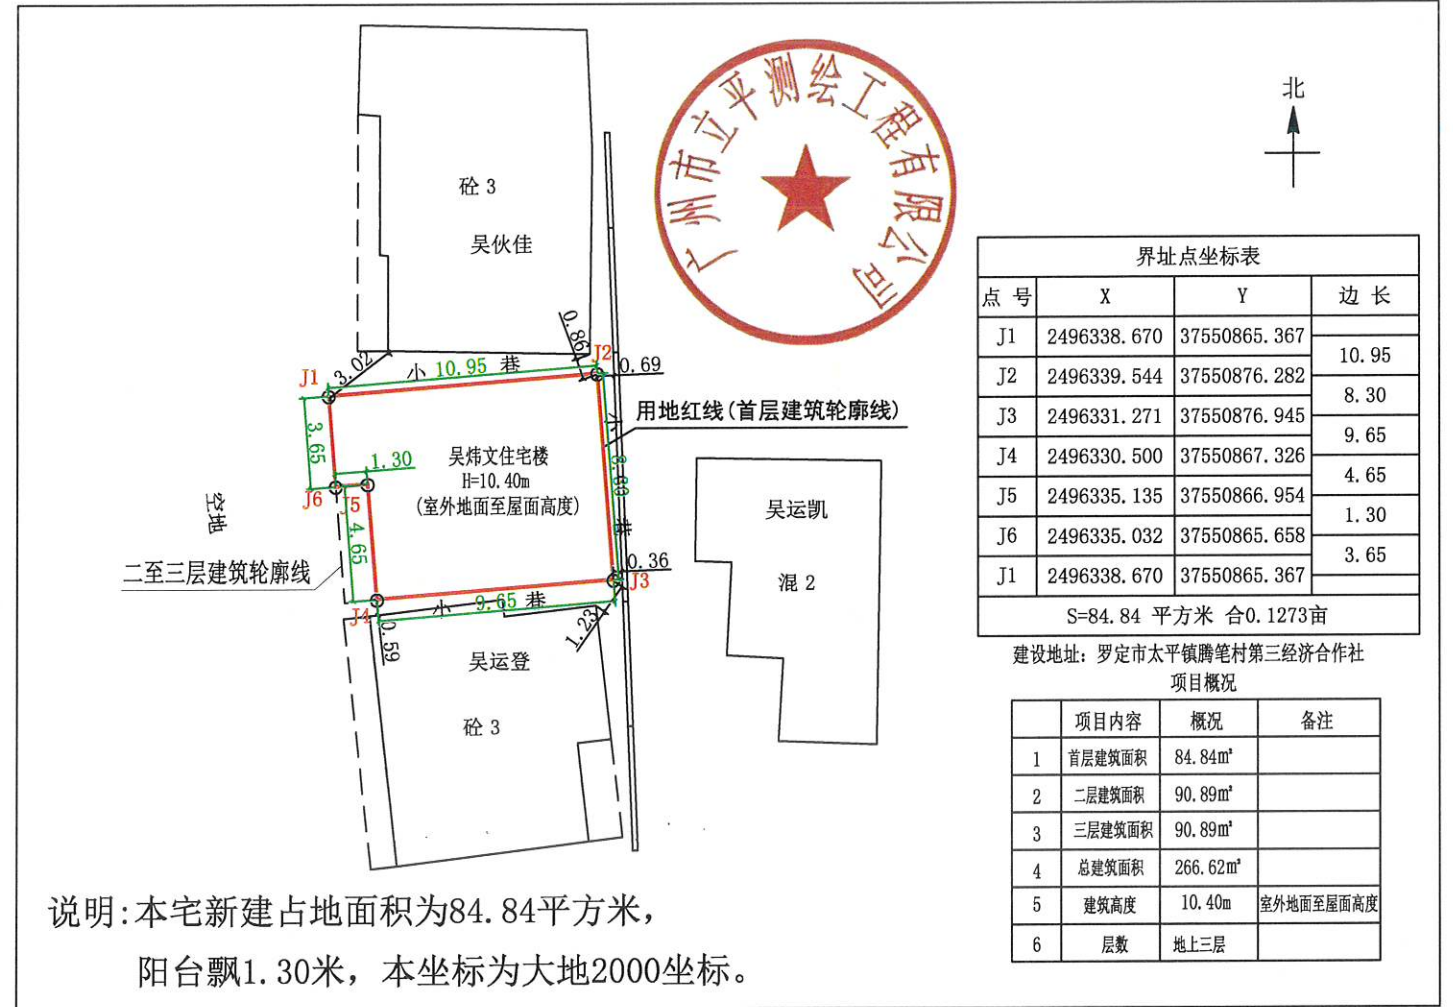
广州市立平测绘工程有限公司

北

砼 3
吴伙佳

0.86
J2
0.69
J1
3.02
小 10.95 巷
用地红线(首层建筑轮廓线)
3.65
1.30
吴炜文住宅楼
H=10.40m
(室外地面至屋面高度)
8.30
J6
J5
空地
4.65
二至三层建筑轮廓线
0.36
J3
J4
小 9.65 巷
1.23
0.59
吴运凯
混 2
吴运登
砼 3

界址点坐标表

| 点 号 | X | Y | 边 长 |
|---|---|---|---|
| J1 | 2496338.670 | 37550865.367 | |
| | | | 10.95 |
| J2 | 2496339.544 | 37550876.282 | |
| | | | 8.30 |
| J3 | 2496331.271 | 37550876.945 | |
| | | | 9.65 |
| J4 | 2496330.500 | 37550867.326 | |
| | | | 4.65 |
| J5 | 2496335.135 | 37550866.954 | |
| | | | 1.30 |
| J6 | 2496335.032 | 37550865.658 | |
| | | | 3.65 |
| J1 | 2496338.670 | 37550865.367 | |
| S=84.84 平方米 合0.1273亩 | | | |

建设地址:罗定市太平镇腾笔村第三经济合作社

项目概况

| | 项目内容 | 概况 | 备注 |
|---|---|---|---|
| 1 | 首层建筑面积 | 84.84m² | |
| 2 | 二层建筑面积 | 90.89m² | |
| 3 | 三层建筑面积 | 90.89m² | |
| 4 | 总建筑面积 | 266.62m² | |
| 5 | 建筑高度 | 10.40m | 室外地面至屋面高度 |
| 6 | 层数 | 地上三层 | |

说明:本宅新建占地面积为84.84平方米,阳台飘1.30米,本坐标为大地2000坐标。